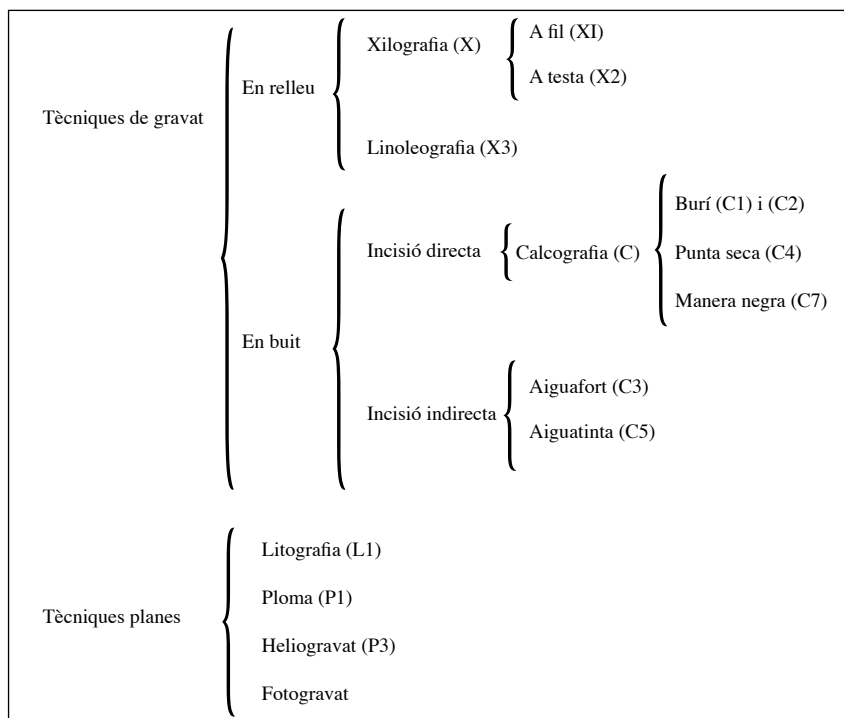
Tècniques de gravat

En relleu

Xilografia (X)

A fil (XI)

A testa (X2)

Linoleografia (X3)

En buit

Incisió directa

Calcografia (C)

Burí (C1) i (C2)

Punta seca (C4)

Manera negra (C7)

Incisió indirecta

Aiguafort (C3)

Aiguatinta (C5)

Tècniques planes

Litografia (L1)

Ploma (P1)

Heliogravat (P3)

Fotogravat